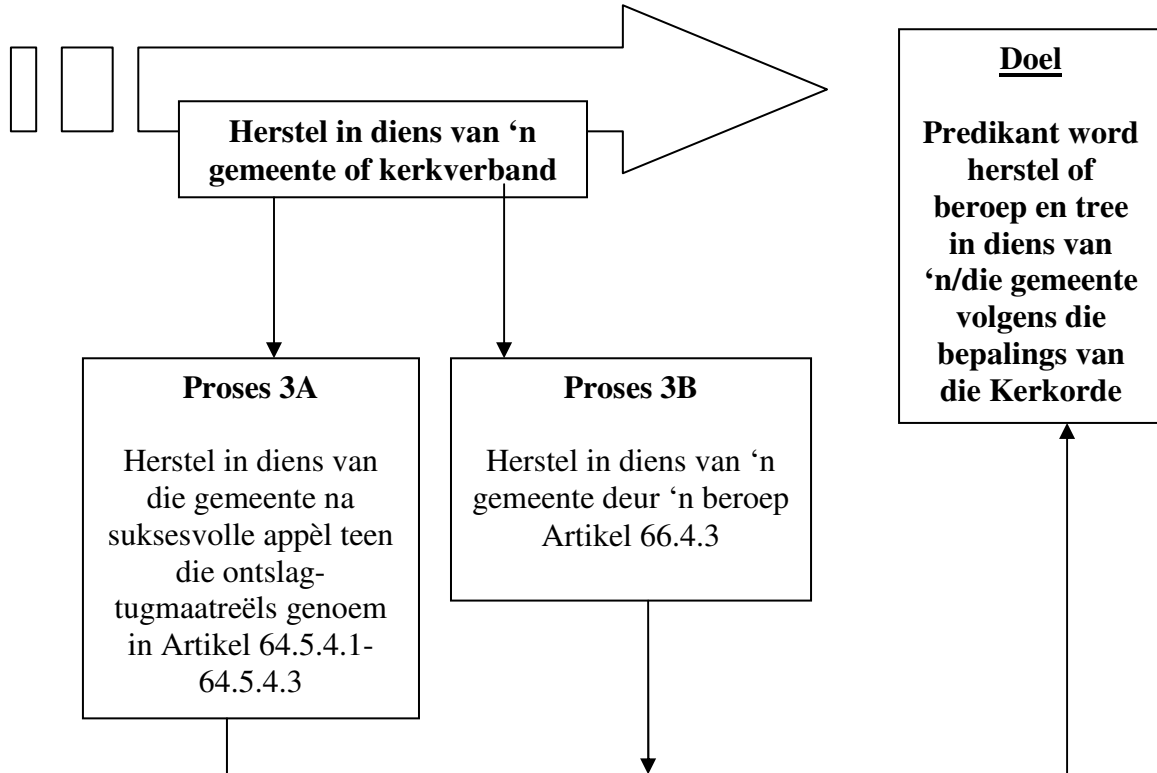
Herstel in diens van 'n gemeente of kerkverband

Doel

Predikant word herstel of beroep en tree in diens van 'n/die gemeente volgens die bepalings van die Kerkorde

Proses 3A

Herstel in diens van die gemeente na suksesvolle appèl teen die ontslagtugmaatreëls genoem in Artikel 64.5.4.1-64.5.4.3

Proses 3B

Herstel in diens van 'n gemeente deur 'n beroep Artikel 66.4.3